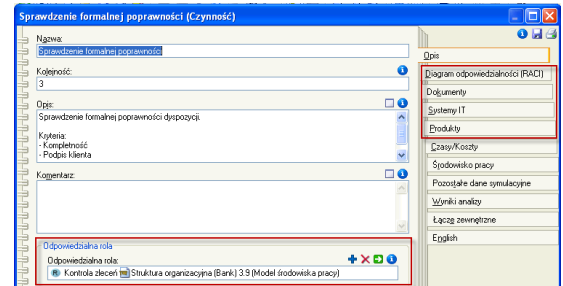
Sprawdzenie formalnej poprawności (Czynność)

Nazwa:
Sprawdzenie formalnej poprawności

Kolejność:
3

Opis:
Sprawdzenie formalnej poprawności dyspozycji.

Kryteria:
- Kompletność
- Podpis klienta

Komentarz:

Odpowiedzialna rola
Odpowiedzialna rola:
Kontrola zleceń Struktura organizacyjna (Bank) 3.9 (Model środowiska pracy)

Opis
Diagram odpowiedzialności (RACI)
Dokumenty
Systemy IT
Produkty
Czasy/Koszty
Środowisko pracy
Pozostałe dane symulacyjne
Wyniki analizy
Łącze zewnętrzne
English